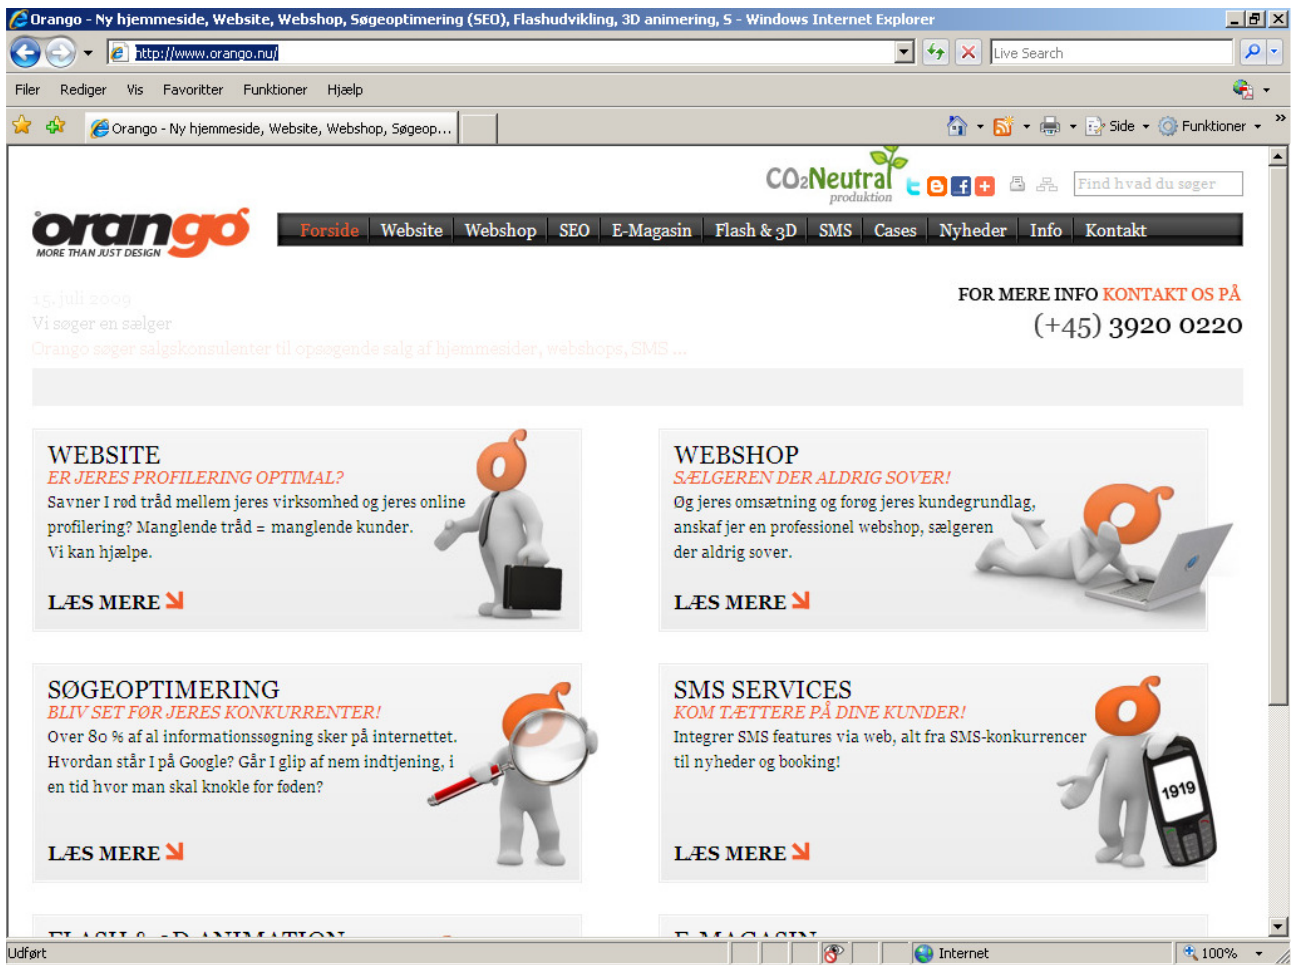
Orango - Ny hjemmeside, Website, Webshop, Søgeoptimering (SEO), Flashudvikling, 3D animering, S - Windows Internet Explorer

http://www.orango.nu/

Live Search

Filer Rediger Vis Favoritter Funktioner Hjælp

Orango - Ny hjemmeside, Website, Webshop, Søgeop...

Side Funktioner

CO₂Neutral produktion

Find hvad du søger

orango MORE THAN JUST DESIGN

Forside Website Webshop SEO E-Magasin Flash & 3D SMS Cases Nyheder Info Kontakt

15. juli 2009
Vi søger en sælger
Orango søger salgskonsulenter til opsøgende salg af hjemmesider, webshops, SMS ...

FOR MERE INFO KONTAKT OS PÅ
(+45) 3920 0220

WEBSITE
ER JERES PROFILERING OPTIMAL?
Savner I rød tråd mellem jeres virksomhed og jeres online profilering? Manglende tråd = manglende kunder. Vi kan hjælpe.

LÆS MERE

WEBSHOP
SÆLGEREN DER ALDRIG SOVER!
Øg jeres omsætning og forøg jeres kundegrundlag, anskaf jer en professionel webshop, sælgeren der aldrig sover.

LÆS MERE

SØGEOPTIMERING
BLIV SET FØR JERES KONKURRENTER!
Over 80 % af al informationssøgning sker på internettet. Hvordan står I på Google? Går I glip af nem indtjening, i en tid hvor man skal knokle for føden?

LÆS MERE

SMS SERVICES
KOM TÆTTERE PÅ DINE KUNDER!
Integrer SMS features via web, alt fra SMS-konkurrencer til nyheder og booking!

1919

LÆS MERE

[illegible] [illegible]

Udført

Internet

100%